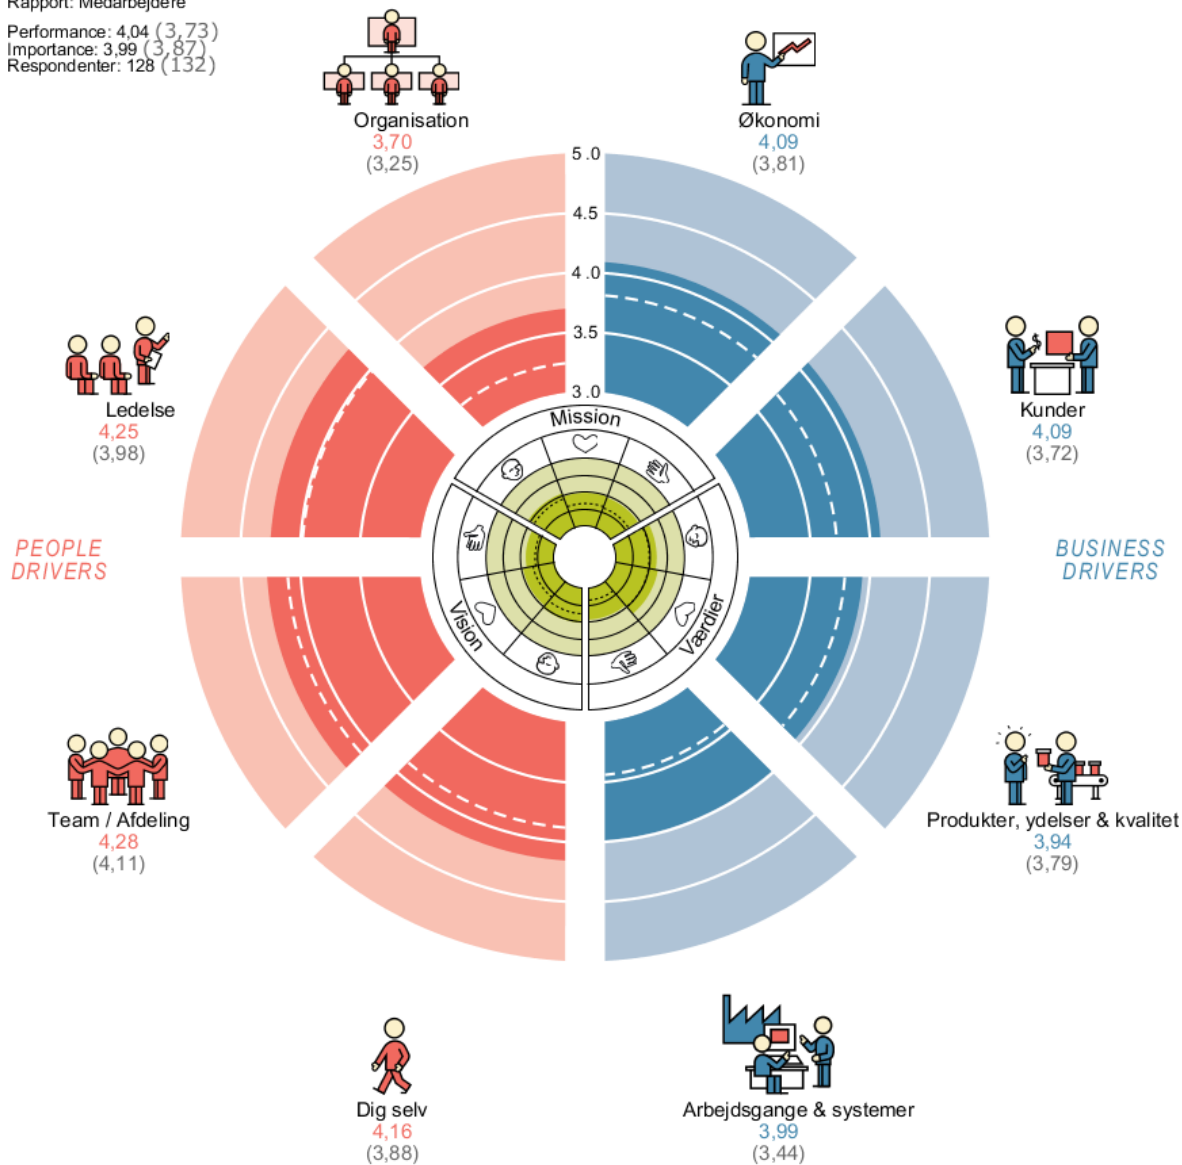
Rapport: Medarbejdere

Performance: 4,04 (3,73)
Importance: 3,99 (3,87)
Respondenter: 128 (132)

Organisation
3,70
(3,25)

Økonomi
4,09
(3,81)

5.0
4.5
4.0
3.5
3.0

Ledelse
4,25
(3,98)

Kunder
4,09
(3,72)

Mission

PEOPLE DRIVERS

BUSINESS DRIVERS

Vision

Værdier

Team / Afdeling
4,28
(4,11)

Produkter, ydelser & kvalitet
3,94
(3,79)

Dig selv
4,16
(3,88)

Arbejdsgange & systemer
3,99
(3,44)